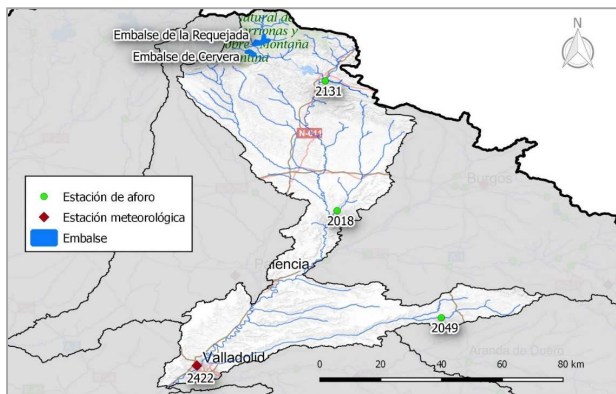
atural de
rionas y
obre Montaña
ntaña
Embalse de la Requejada
Embalse de Cervera
N
2131
N-611
Burgos
Estación de aforo
Estación meteorológica
Embalse
2018
Palencia
2049
Valladolid
2422
Aranda de Duero
0
20
40
60
80 km